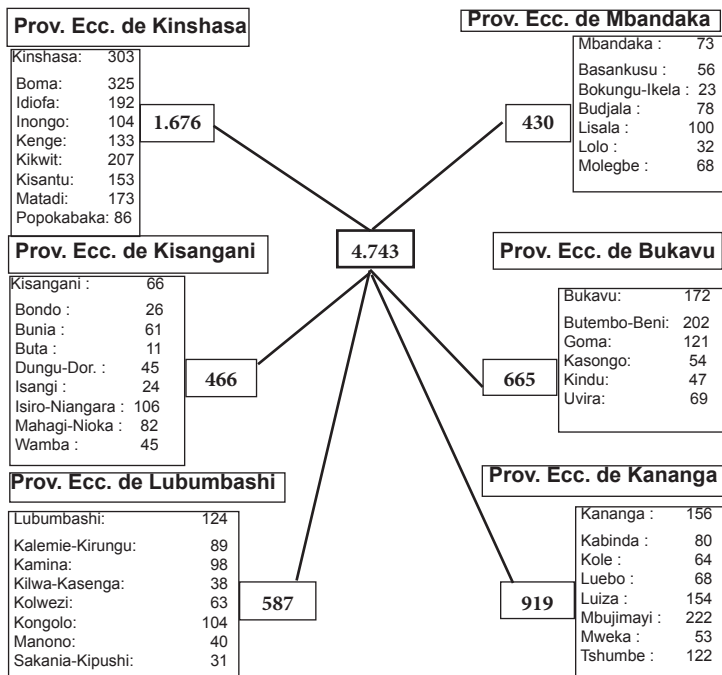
Prov. Ecc. de Kinshasa

| Kinshasa: | 303 |
|---|---|
| Boma: | 325 |
| Idiofa: | 192 |
| Inongo: | 104 |
| Kenge: | 133 |
| Kikwit: | 207 |
| Kisantu: | 153 |
| Matadi: | 173 |
| Popokabaka: | 86 |

1.676

Prov. Ecc. de Mbandaka

| Mbandaka : | 73 |
|---|---|
| Basankusu : | 56 |
| Bokungu-Ikela : | 23 |
| Budjala : | 78 |
| Lisala : | 100 |
| Lolo : | 32 |
| Molegbe : | 68 |

430

4.743

Prov. Ecc. de Kisangani

| Kisangani : | 66 |
|---|---|
| Bondo : | 26 |
| Bunia : | 61 |
| Buta : | 11 |
| Dungu-Dor. : | 45 |
| Isangi : | 24 |
| Isiro-Niangara : | 106 |
| Mahagi-Nioka : | 82 |
| Wamba : | 45 |

466

Prov. Ecc. de Bukavu

| Bukavu: | 172 |
|---|---|
| Butembo-Beni: | 202 |
| Goma: | 121 |
| Kasongo: | 54 |
| Kindu: | 47 |
| Uvira: | 69 |

665

Prov. Ecc. de Lubumbashi

| Lubumbashi: | 124 |
|---|---|
| Kalemie-Kirungu: | 89 |
| Kamina: | 98 |
| Kilwa-Kasenga: | 38 |
| Kolwezi: | 63 |
| Kongolo: | 104 |
| Manono: | 40 |
| Sakania-Kipushi: | 31 |

587

Prov. Ecc. de Kananga

| Kananga : | 156 |
|---|---|
| Kabinda : | 80 |
| Kole : | 64 |
| Luebo : | 68 |
| Luiza : | 154 |
| Mbujimayi : | 222 |
| Mweka : | 53 |
| Tshumbe : | 122 |

919